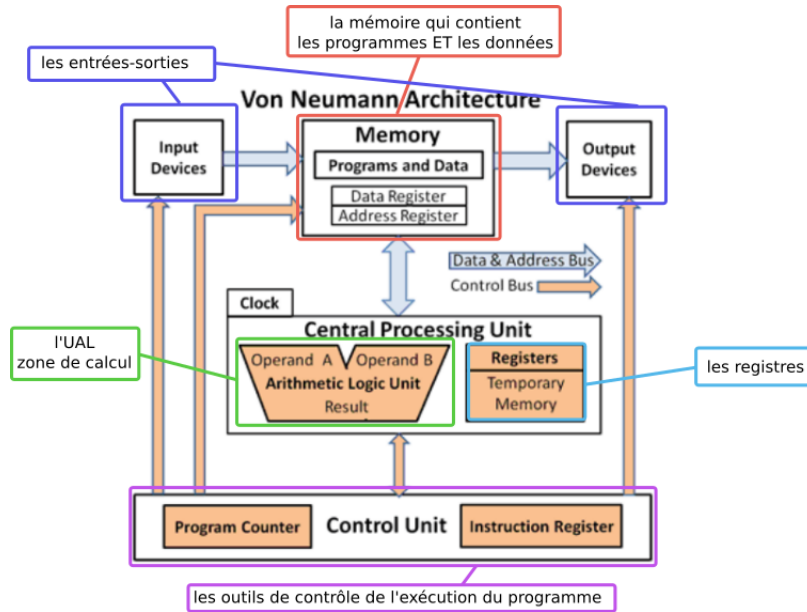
la mémoire qui contient
les programmes ET les données

les entrées-sorties

Von Neumann Architecture

Input Devices

Memory

Programs and Data

Data Register

Address Register

Output Devices

Data & Address Bus

Control Bus

Clock

Central Processing Unit

l'UAL
zone de calcul

Operand A

Operand B

Arithmetic Logic Unit

Result

Registers

Temporary Memory

les registres

Program Counter

Control Unit

Instruction Register

les outils de contrôle de l'exécution du programme